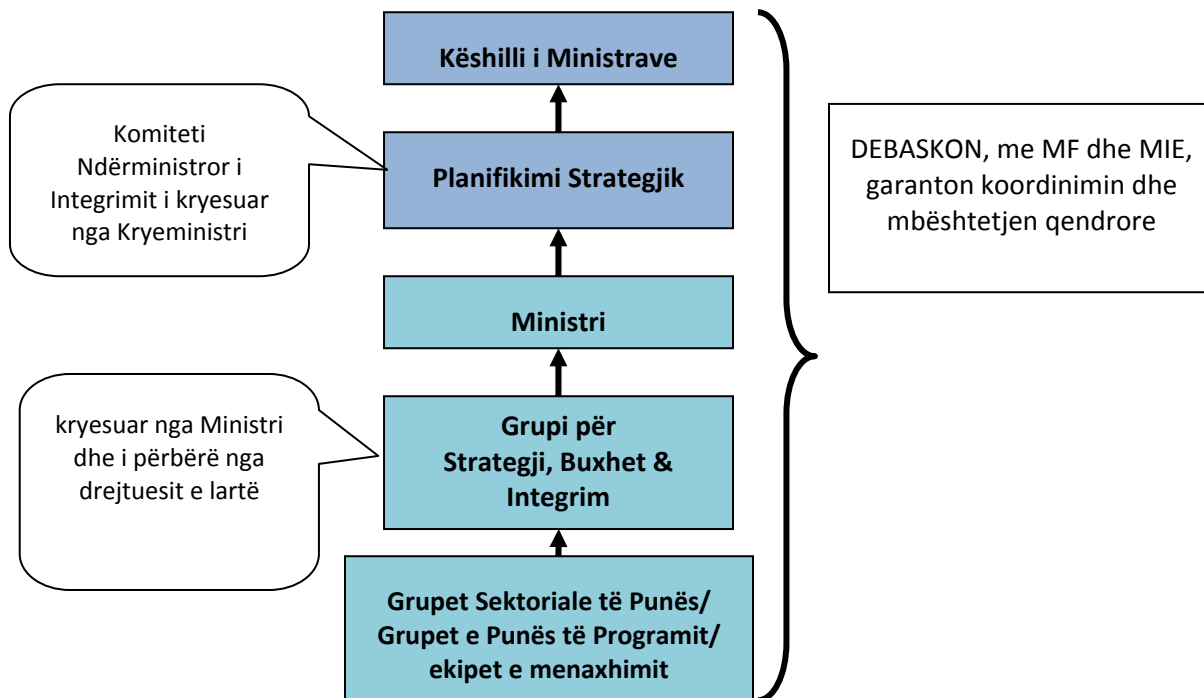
Këshilli i Ministrave

Komiteti Ndërministror i Integrimit i kryesuar nga Kryeministri

Planifikimi Strategjik

DEBASKON, me MF dhe MIE, garanton koordinimin dhe mbështetjen qendrore

Ministri

kryesuar nga Ministri dhe i përbërë nga drejtuesit e lartë

Grupi për Strategji, Buxhet & Integrim

Grupet Sektoriale të Punës/ Grupet e Punës të Programit/ ekipet e menaxhimit